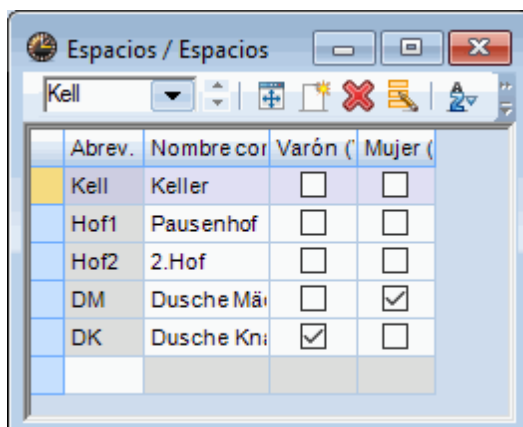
Espacios / Espacios

Kell

| | Abrev. | Nombre cor | Varón (' | Mujer ( |
|---|---|---|---|---|
| | Kell | Keller | ☐ | ☐ |
| | Hof1 | Pausenhof | ☐ | ☐ |
| | Hof2 | 2.Hof | ☐ | ☐ |
| | DM | Dusche Mä | ☐ | ☑ |
| | DK | Dusche Kn | ☑ | ☐ |
| | | | | |